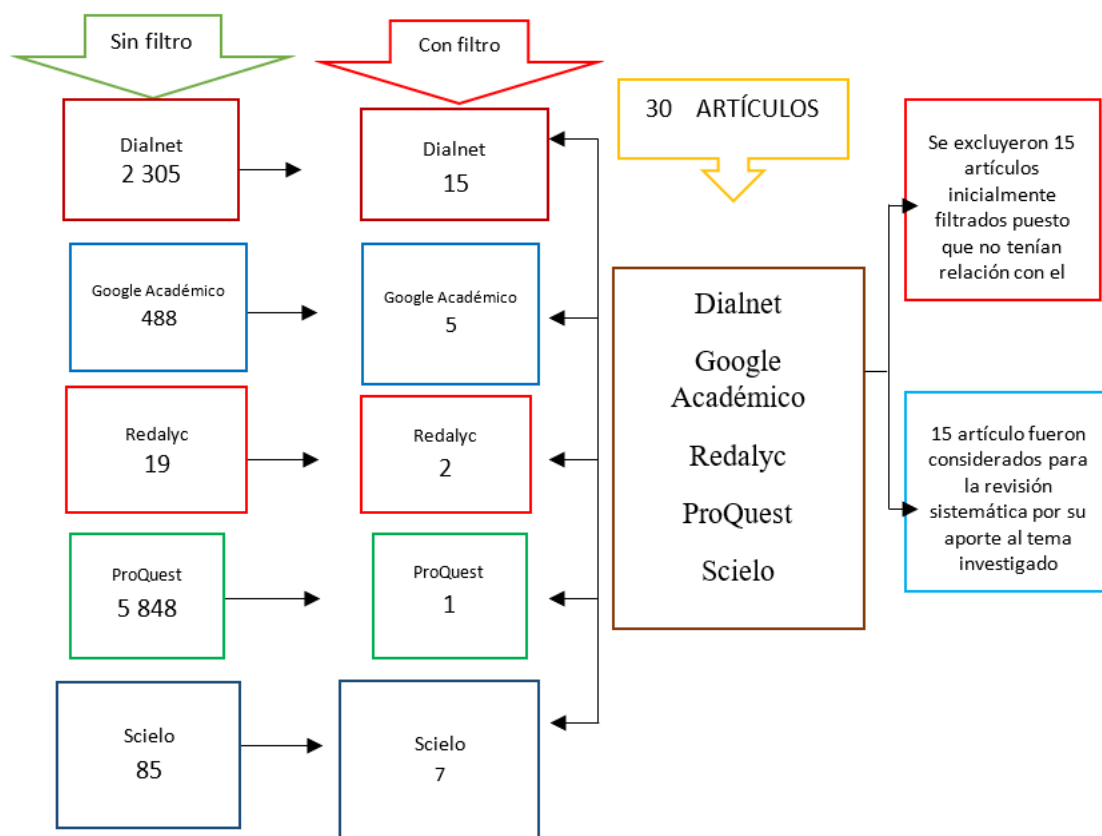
Sin filtro

Con filtro

30 ARTÍCULOS

Dialnet
2 305

Dialnet
15

Se excluyeron 15 artículos inicialmente filtrados puesto que no tenían relación con el

Google Académico
488

Google Académico
5

Dialnet

Google Académico

Redalyc

ProQuest

Scielo

Redalyc
19

Redalyc
2

15 artículo fueron considerados para la revisión sistemática por su aporte al tema investigado

ProQuest
5 848

ProQuest
1

Scielo
85

Scielo
7